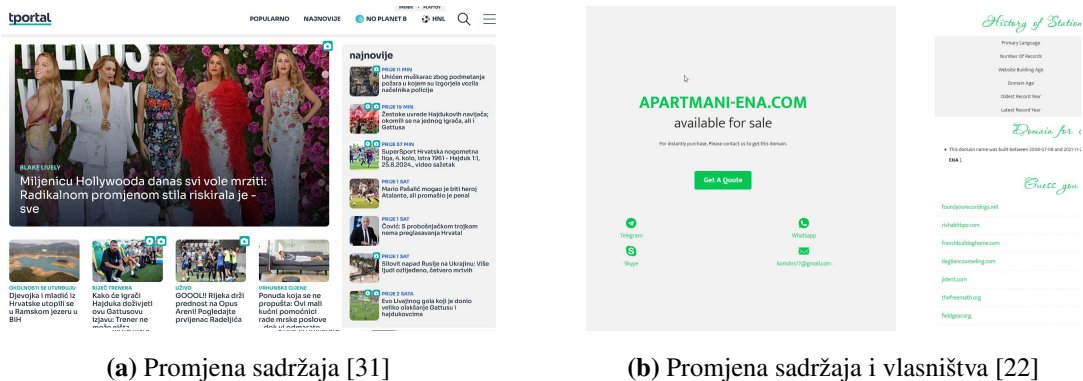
tportal POPULARNO NAJNOVIJE NO PLANET B HNL

BLAKE LIVELY
Miljenicu Hollywooda danas svi vole mrziti: Radikalnom promjenom stila riskirala je - sve

OKOLNOSTI SE UTVRĐUJU
Djevojka i mladić iz Hrvatske utopili se u Ramskom jezeru u BiH

BIJEĆ TRENERA
Kako će igrači Hajduka doživjeti ovu Gattusovu izjavu: Trener ne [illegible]

UŽIVO
GOOOL!! Rijeka drži prednost na Opus Areni! Pogledajte prvijenac Radeljića

VRHUNSKE CIJENE
Ponuda koja se ne propušta: Ovi mali kućni pomoćnici rade mrske poslove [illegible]

najnovije

PRIJE 11 MIN
Uhićen muškarac zbog podmetanja požara u kojem su izgorjela vozila načelnika policije

PRIJE 19 MIN
Žestoke uvrede Hajdukovih navijača; okomili se na jednog igrača, ali i Gattusa

PRIJE 57 MIN
SuperSport Hrvatska nogometna liga, 4. kolo, Istra 1961 - Hajduk 1:1, 25.8.2024., video sažetak

PRIJE 1 SAT
Mario Pašalić mogao je biti heroj Atalante, ali promašio je penal

PRIJE 1 SAT
Čović: S probošnijačkom trojkom nema preglasavanja Hrvata!

PRIJE 1 SAT
Silovit napad Rusije na Ukrajinu: Više ljudi ozlijeđeno, četvero mrtvih

PRIJE 2 SATA
Evo Livajinog gola koji je donio veliko olakšanje Gattusu i hajdukovcima

APARTMANI-ENA.COM
available for sale

For instantly purchase. Please contact us to get this domain.

Get A Quote

Telegram
Whatsapp
Skype
kondres7@gmail.com

History of Station

Primary Language
Number Of Records
Website Building Age
Domain Age
Oldest Record Year
Latest Record Year

Domain for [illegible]

• This domain name was built between 2009-07-08 and 2021-11-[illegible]
ENA |

Guess you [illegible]

foundyourrecordings.net
richabhbpo.com
frenchbuildingshome.com
daglancounseling.com
jldent.com
thefreemath.org
fieldgear.org

(a) Promjena sadržaja [31]

(b) Promjena sadržaja i vlasništva [22]